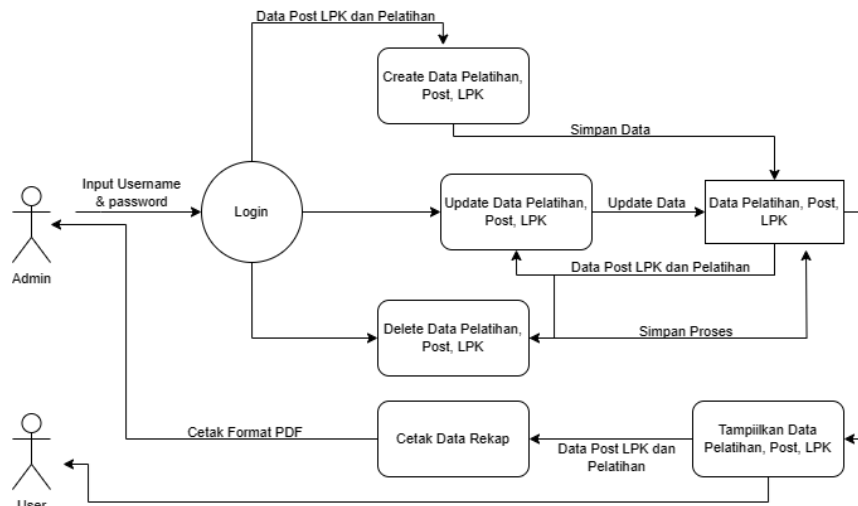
Data Post LPK dan Pelatihan

Create Data Pelatihan, Post, LPK

Simpan Data

Input Username & password

Login

Update Data Pelatihan, Post, LPK

Update Data

Data Pelatihan, Post, LPK

Admin

Data Post LPK dan Pelatihan

Delete Data Pelatihan, Post, LPK

Simpan Proses

Cetak Format PDF

Cetak Data Rekap

Data Post LPK dan Pelatihan

Tampilkan Data Pelatihan, Post, LPK

User